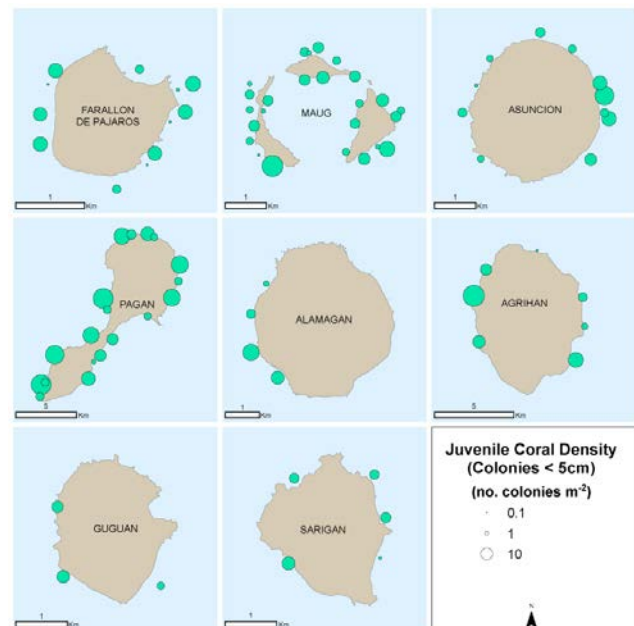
FARALLON DE PAJAROS

1 Km

MAUG

1 Km

ASUNCION

1 Km

PAGAN

5 Km

ALAMAGAN

1 Km

AGRIHAN

5 Km

GUGUAN

1 Km

SARIGAN

1 Km

Juvenile Coral Density (Colonies < 5cm)

(no. colonies m$^{-2}$)

0.1

1

10

N